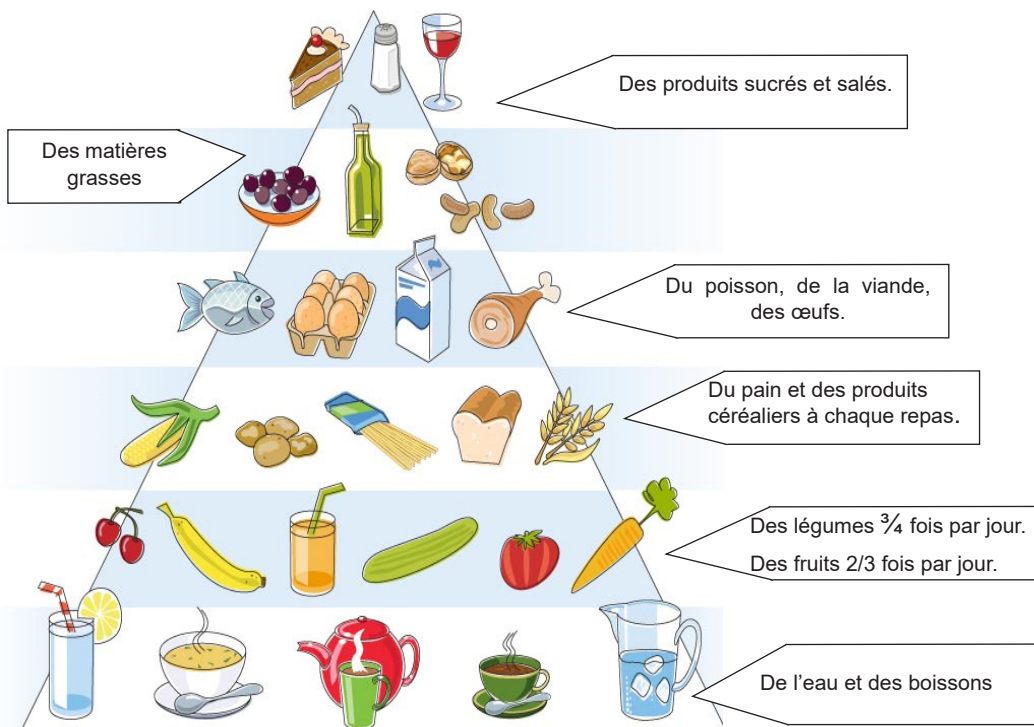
Des produits sucrés et salés.

Des matières grasses

Du poisson, de la viande, des œufs.

Du pain et des produits céréaliers à chaque repas.

Des légumes ¾ fois par jour.

Des fruits 2/3 fois par jour.

De l’eau et des boissons